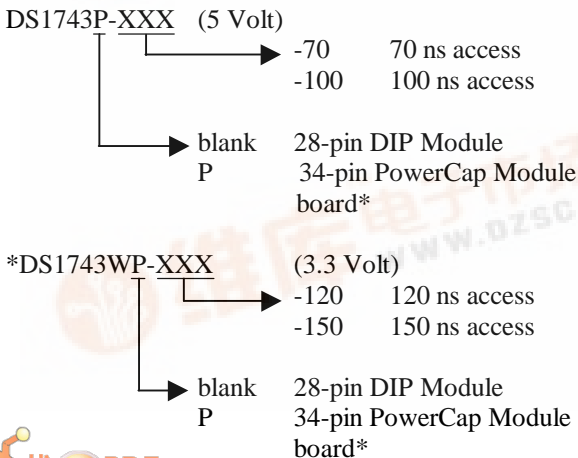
DS1743P-XXX (5 Volt)

-70 70 ns access
-100 100 ns access

blank 28-pin DIP Module
P 34-pin PowerCap Module board*

*DS1743WP-XXX (3.3 Volt)

-120 120 ns access
-150 150 ns access

blank 28-pin DIP Module
P 34-pin PowerCap Module board*

www.dzsc